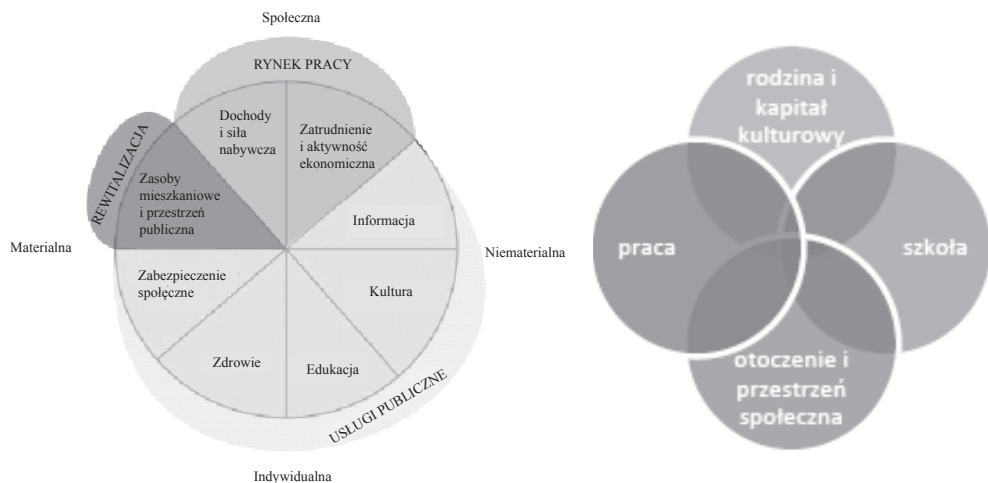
Społeczna

RYNEK PRACY

REWITALIZACJA

Dochody i siła nabywcza

Zatrudnienie i aktywność ekonomiczna

Zasoby mieszkaniowe i przestrzeń publiczna

Informacja

Materialna

Niematerialna

Zabezpieczenie społeczne

Kultura

Zdrowie

Edukacja

USŁUGI PUBLICZNE

Indywidualna

rodzina i kapitał kulturowy

praca

szkoła

otoczenie i przestrzeń społeczna